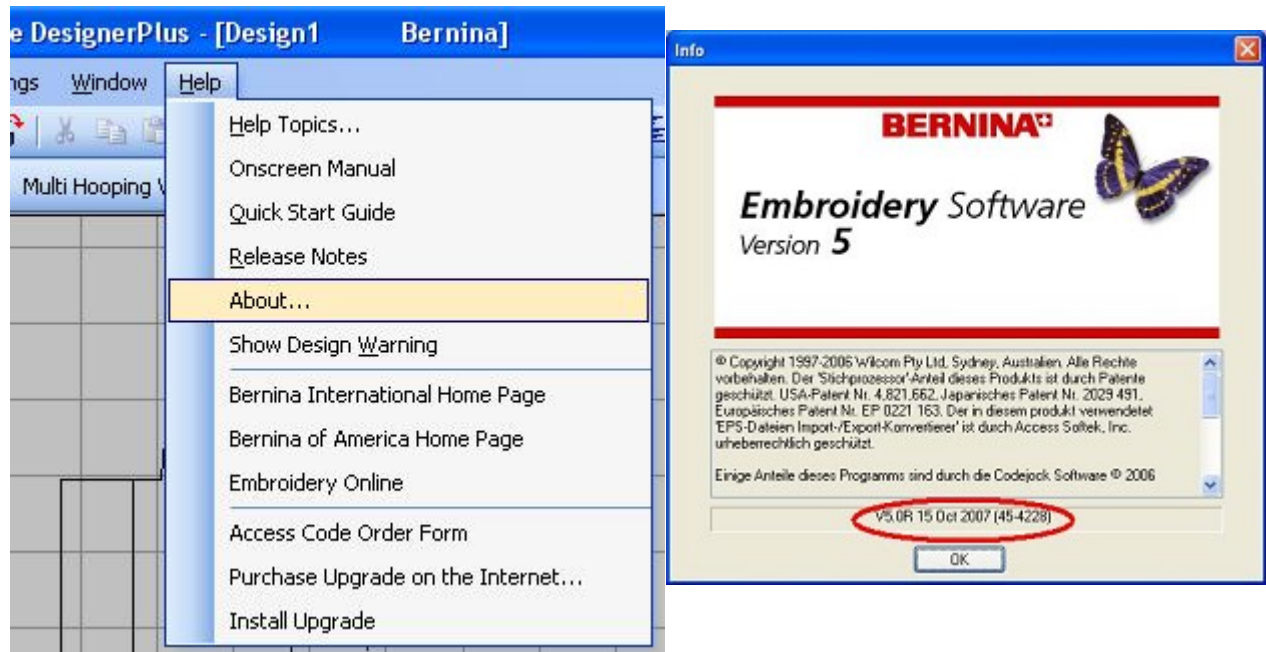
e DesignerPlus - [Design1 Bernina]

ngs Window Help

Multi Hooping V

Help Topics...
Onscreen Manual
Quick Start Guide
Release Notes
About...
Show Design Warning
Bernina International Home Page
Bernina of America Home Page
Embroidery Online
Access Code Order Form
Purchase Upgrade on the Internet...
Install Upgrade

Info

BERNINA

Embroidery Software
Version 5

© Copyright 1997-2006 Wilcom Pty Ltd, Sydney, Australien. Alle Rechte vorbehalten. Der 'Stichprozessor'-Anteil dieses Produkts ist durch Patente geschützt. USA-Patent Nr. 4,821,662, Japanisches Patent Nr. 2029 491, Europäisches Patent Nr. EP 0221 163. Der in diesem produkt verwendetet 'EPS-Dateien Import-/Export-Konvertierer' ist durch Access Softek, Inc. urheberrechtlich geschützt.

Einige Anteile dieses Programms sind durch die Codejock Software © 2006

V5.0R 15 Oct 2007 (45-4228)

OK